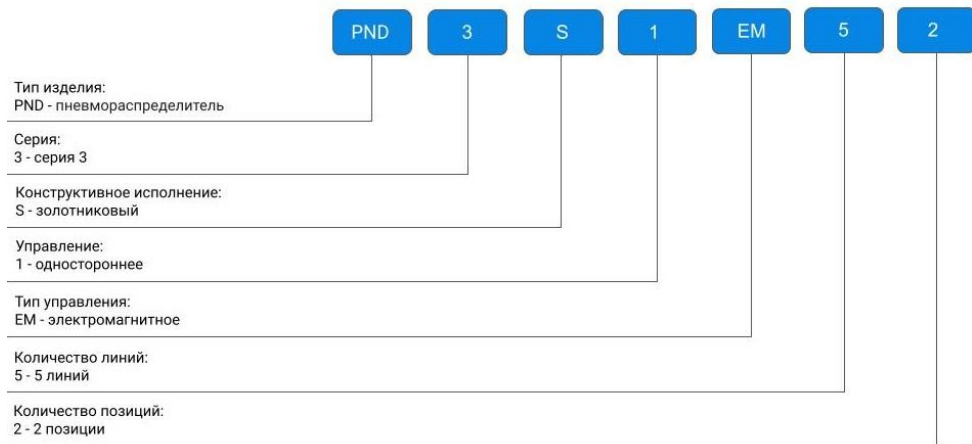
PND 3 S 1 EM 5 2

Тип изделия:
PND - пневмораспределитель

Серия:
3 - серия 3

Конструктивное исполнение:
S - золотниковый

Управление:
1 - одностороннее

Тип управления:
EM - электромагнитное

Количество линий:
5 - 5 линий

Количество позиций:
2 - 2 позиции